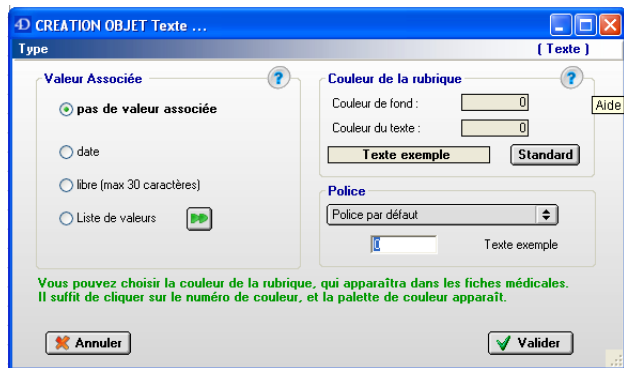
4D CREATION OBJET Texte ...

Type

( Texte )

Valeur Associée

?

pas de valeur associée

date

libre (max 30 caractères)

Liste de valeurs

Couleur de la rubrique

?

Aide

Couleur de fond : 0

Couleur du texte : 0

Texte exemple

Standard

Police

Police par défaut

0

Texte exemple

Vous pouvez choisir la couleur de la rubrique, qui apparaîtra dans les fiches médicales. Il suffit de cliquer sur le numéro de couleur, et la palette de couleur apparaît.

Annuler

Valider